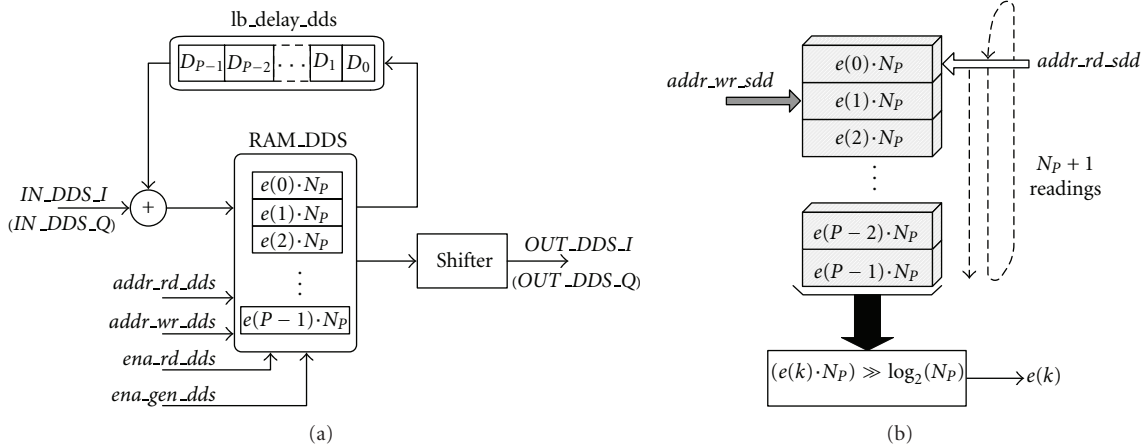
lb_delay_dds

$D_{P-1}$ $D_{P-2}$ $\cdots$ $D_1$ $D_0$

RAM_DDS

IN_DDS_I (IN_DDS_Q)

+

$e(0) \cdot N_P$

$e(1) \cdot N_P$

$e(2) \cdot N_P$

$\vdots$

$e(P-1) \cdot N_P$

addr_rd_dds

addr_wr_dds

ena_rd_dds

ena_gen_dds

Shifter

OUT_DDS_I (OUT_DDS_Q)

(a)

addr_wr_sdd

addr_rd_sdd

$e(0) \cdot N_P$

$e(1) \cdot N_P$

$e(2) \cdot N_P$

$\vdots$

$e(P-2) \cdot N_P$

$e(P-1) \cdot N_P$

$N_P + 1$ readings

$(e(k) \cdot N_P) \gg \log_2(N_P)$

$e(k)$

(b)